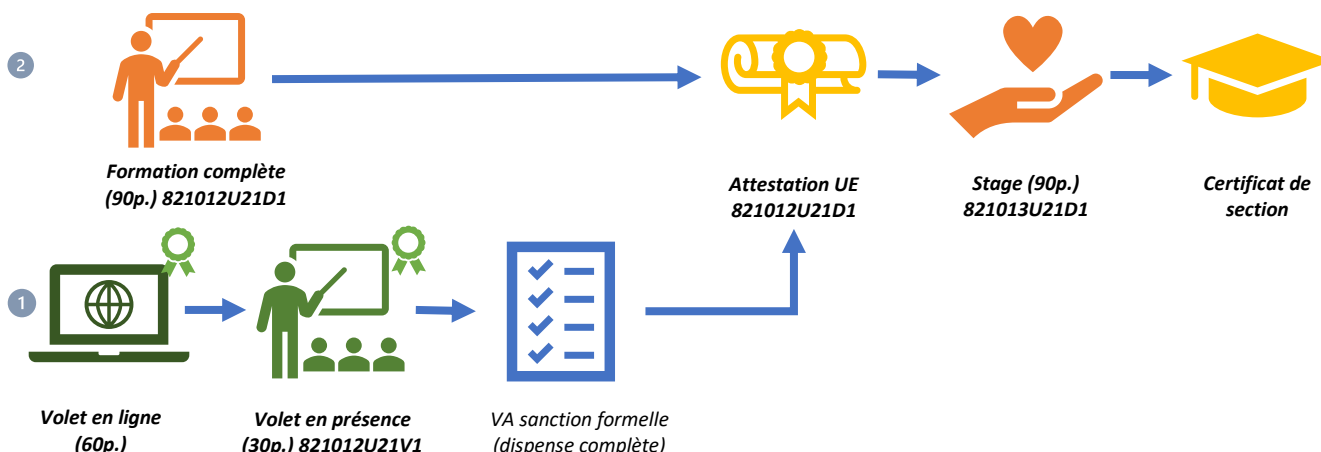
2

Formation complète (90p.) 821012U21D1

Attestation UE 821012U21D1

Stage (90p.) 821013U21D1

Certificat de section

1

Volet en ligne (60p.)

Volet en présence (30p.) 821012U21V1

VA sanction formelle (dispense complète)